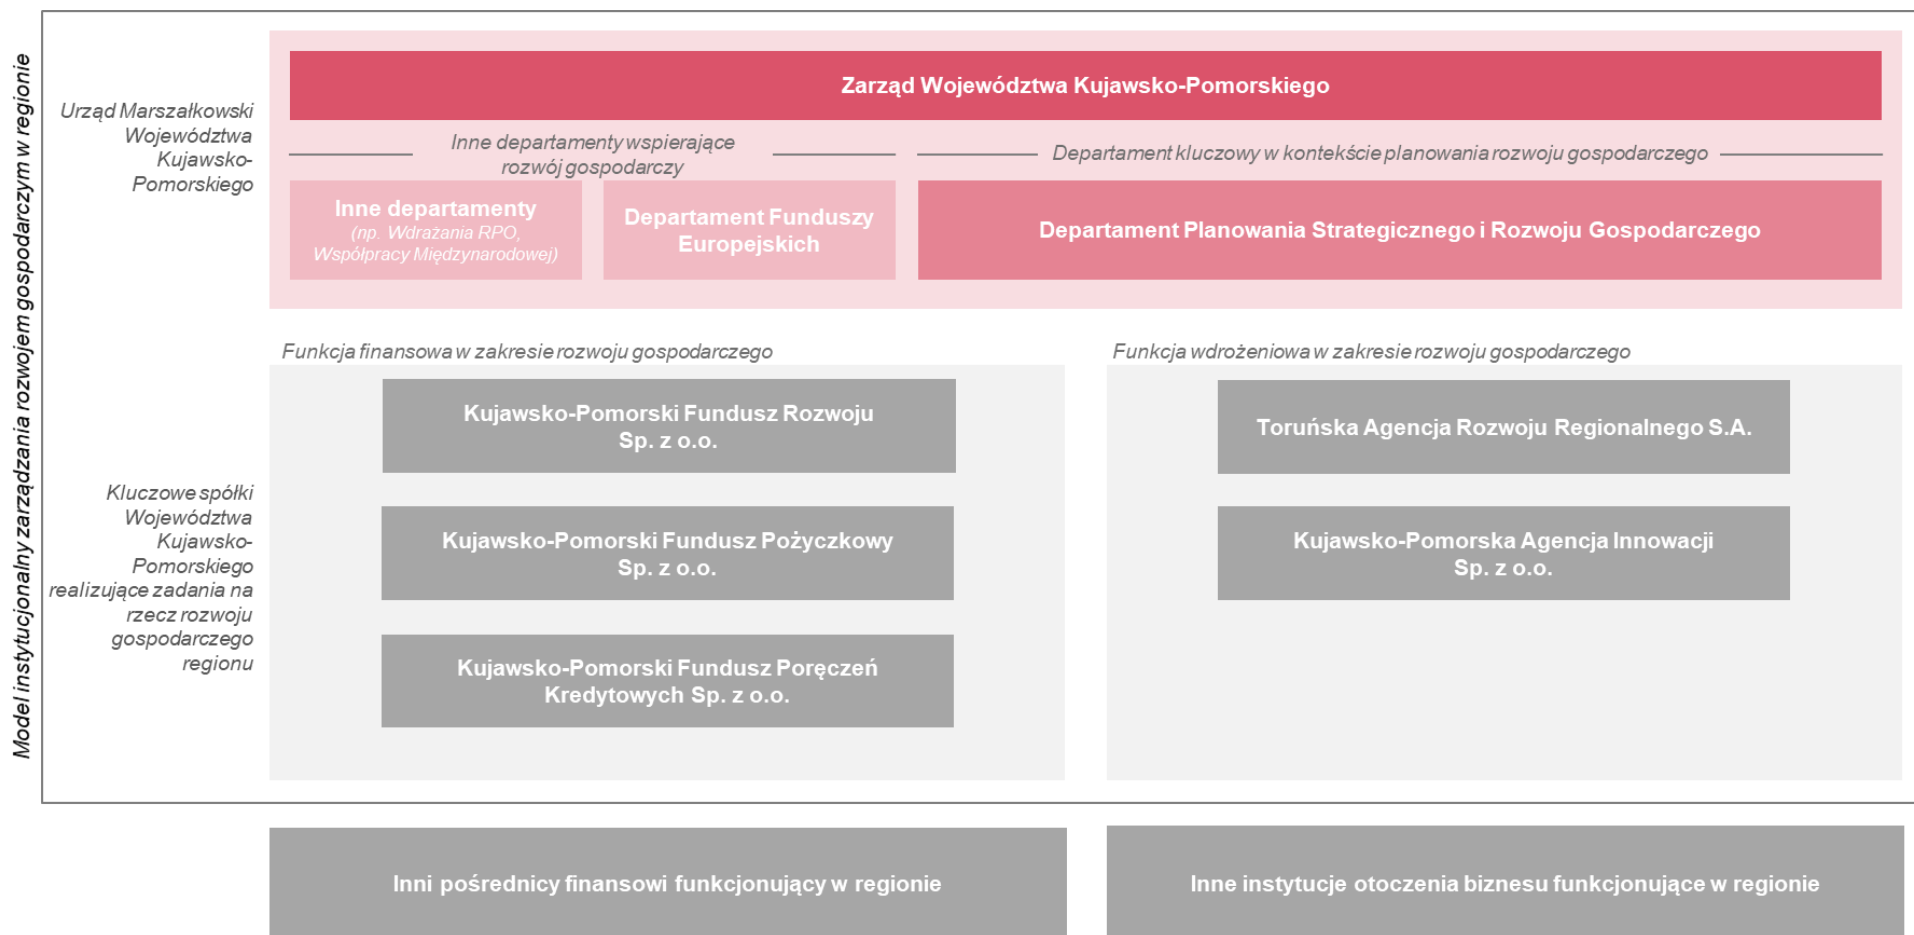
Model instytucjonalny zarządzania rozwojem gospodarczym w regionie

Urząd Marszałkowski Województwa Kujawsko-Pomorskiego

Zarząd Województwa Kujawsko-Pomorskiego

Inne departamenty wspierające rozwój gospodarczy

Departament kluczowy w kontekście planowania rozwoju gospodarczego

Inne departamenty (np. Wdrażania RPO, Współpracy Międzynarodowej)

Departament Funduszy Europejskich

Departament Planowania Strategicznego i Rozwoju Gospodarczego

Kluczowe spółki Województwa Kujawsko-Pomorskiego realizujące zadania na rzecz rozwoju gospodarczego regionu

Funkcja finansowa w zakresie rozwoju gospodarczego

Kujawsko-Pomorski Fundusz Rozwoju Sp. z o.o.

Kujawsko-Pomorski Fundusz Pożyczkowy Sp. z o.o.

Kujawsko-Pomorski Fundusz Poręczeń Kredytowych Sp. z o.o.

Funkcja wdrożeniowa w zakresie rozwoju gospodarczego

Toruńska Agencja Rozwoju Regionalnego S.A.

Kujawsko-Pomorska Agencja Innowacji Sp. z o.o.

Inni pośrednicy finansowi funkcjonujący w regionie

Inne instytucje otoczenia biznesu funkcjonujące w regionie